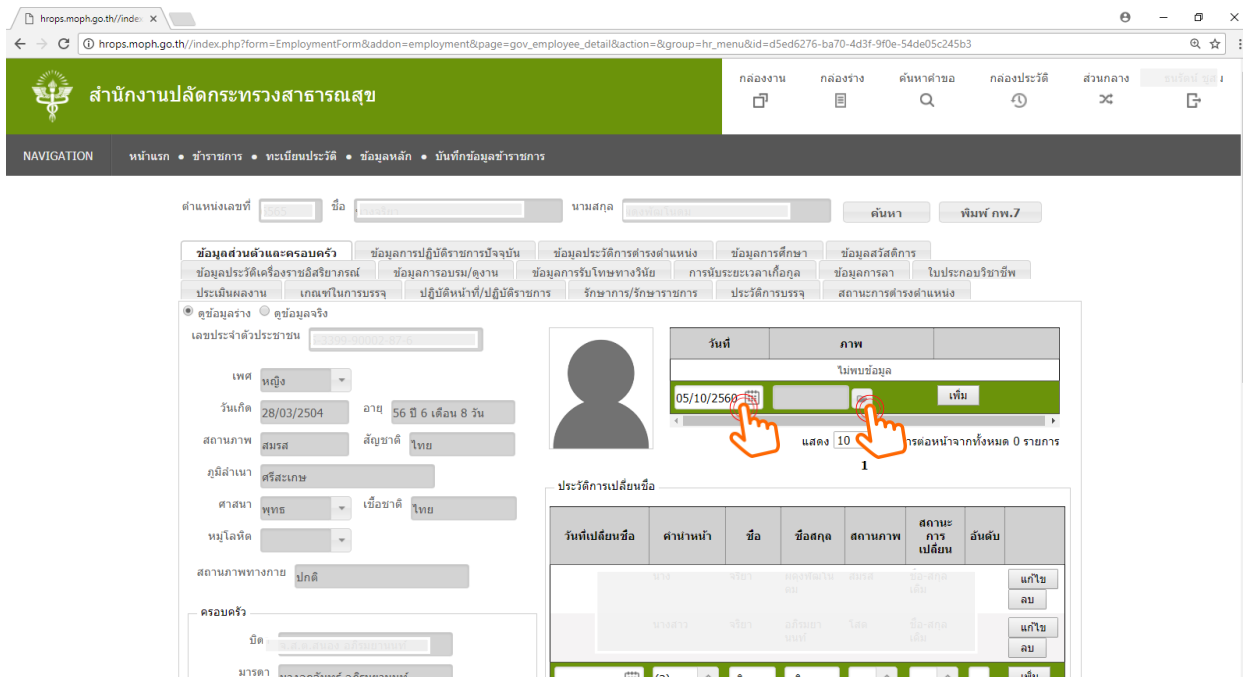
hrops.moph.go.th//index ×

hrops.moph.go.th//index.php?form=EmploymentForm&addon=employment&page=gov_employee_detail&action=&group=hr_menu&id=d5ed6276-ba70-4d3f-9f0e-54de05c245b3

สำนักงานปลัดกระทรวงสาธารณสุข

กล่องงาน กล่องร่าง ค้นหาคำขอ กล่องประวัติ ส่วนกลาง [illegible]

NAVIGATION หน้าแรก • ข้าราชการ • ทะเบียนประวัติ • ข้อมูลหลัก • บันทึกข้อมูลข้าราชการ

ตำแหน่งเลขที่ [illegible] ชื่อ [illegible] นามสกุล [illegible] ค้นหา พิมพ์ กพ.7

ข้อมูลส่วนตัวและครอบครัว | ข้อมูลการปฏิบัติราชการปัจจุบัน | ข้อมูลประวัติการดำรงตำแหน่ง | ข้อมูลการศึกษา | ข้อมูลสวัสดิการ
ข้อมูลประดิเครื่องราชอิสริยาภรณ์ | ข้อมูลการอบรม/ดูงาน | ข้อมูลการรับโทษทางวินัย | การนับระยะเวลาเกื้อกูล | ข้อมูลการลา | ใบประกอบวิชาชีพ
ประเมินผลงาน | เกณฑ์ในการบรรจุ | ปฏิบัติหน้าที่/ปฏิบัติราชการ | รักษาการ/รักษาราชการ | ประวัติการบรรจุ | สถานะการดำรงตำแหน่ง

ดูข้อมูลร่าง ดูข้อมูลจริง

เลขประจำตัวประชาชน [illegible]

เพศ หญิง
วันเกิด 28/03/2504 อายุ 56 ปี 6 เดือน 8 วัน
สถานภาพ สมรส สัญชาติ ไทย
ภูมิลำเนา ศรีสะเกษ
ศาสนา พุทธ เชื้อชาติ ไทย
หมู่โลหิต
สถานภาพทางกาย ปกติ

| วันที่ | ภาพ | |
|---|---|---|
| ไม่พบข้อมูล | | |
| 05/10/2560 | | เพิ่ม |

แสดง 10 รายการต่อหน้าจากทั้งหมด 0 รายการ
1

ประวัติการเปลี่ยนชื่อ

| วันที่เปลี่ยนชื่อ | คำนำหน้า | ชื่อ | ชื่อสกุล | สถานภาพ | สถานะการเปลี่ยน | อันดับ | |
|---|---|---|---|---|---|---|---|
| | นาง | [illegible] | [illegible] | สมรส | ชื่อ-สกุลเดิม | | แก้ไข ลบ |
| | นางสาว | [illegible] | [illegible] | โสด | ชื่อ-สกุลเดิม | | แก้ไข ลบ |

เพิ่ม

ครอบครัว
บิดา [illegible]
มารดา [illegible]